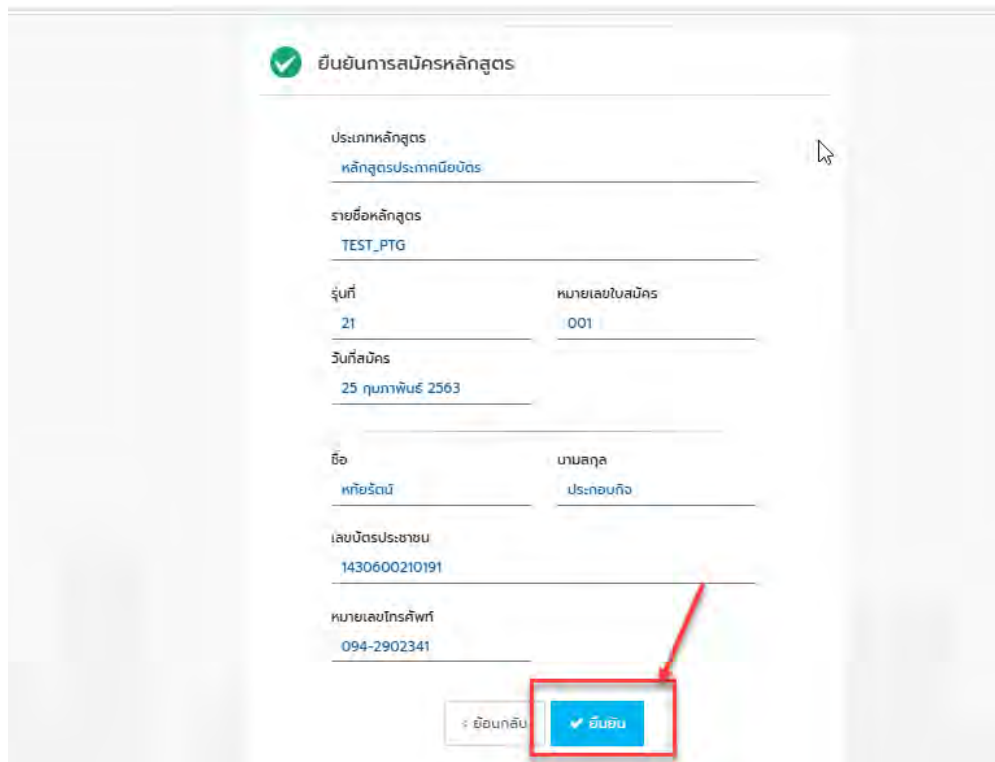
ยืนยันการสมัครหลักสูตร

ประเภทหลักสูตร
หลักสูตรประกาศนียบัตร

รายชื่อหลักสูตร
TEST_PTG

รุ่นที่
21

หมายเลขใบสมัคร
001

วันที่สมัคร
25 กุมภาพันธ์ 2563

ชื่อ
หทัยรัตน์

นามสกุล
ประกอบกิจ

เลขบัตรประชาชน
1430600210191

หมายเลขโทรศัพท์
094-2902341

‹ ย้อนกลับ

✔ ยืนยัน